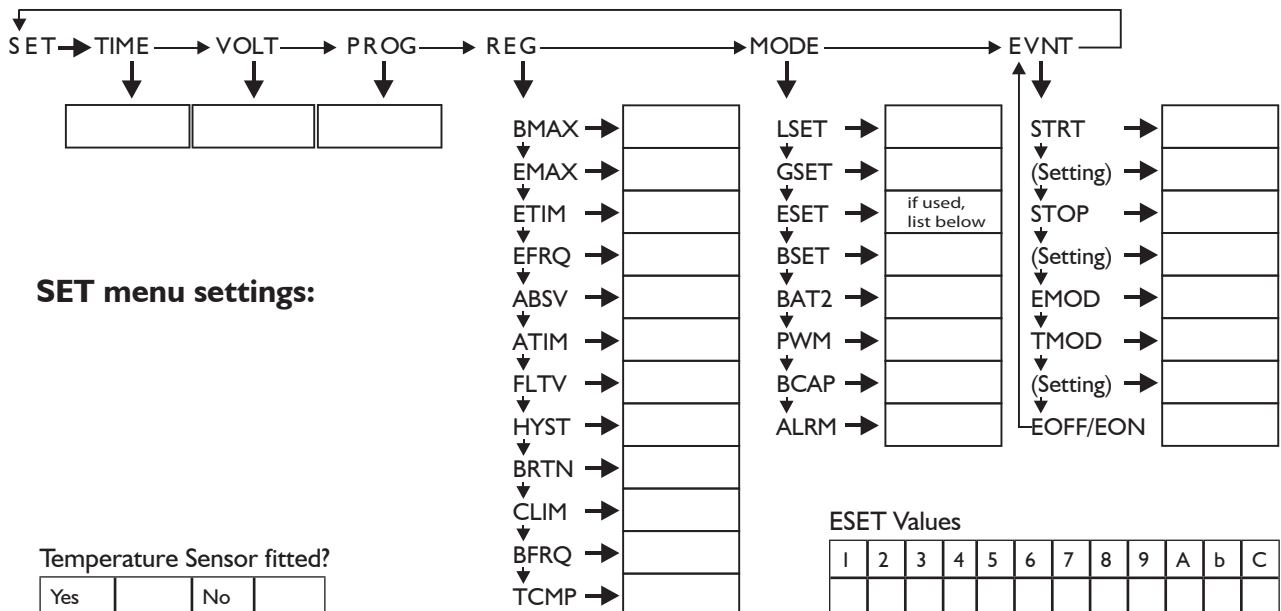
SET → TIME → VOLT → PROG → REG → MODE → EVNT

BMAX
EMAX
ETIM
EFRQ
ABSV
ATIM
FLTV
HYST
BRTN
CLIM
BFRQ
TCMP

LSET
GSET
ESET
if used, list below
BSET
BAT2
PWM
BCAP
ALRM

STRT
(Setting)
STOP
(Setting)
EMOD
TMOD
(Setting)
EOFF/EON

**SET menu settings:**

ESET Values

| 1 | 2 | 3 | 4 | 5 | 6 | 7 | 8 | 9 | A | b | C |
|---|---|---|---|---|---|---|---|---|---|---|---|
| | | | | | | | | | | | |

Temperature Sensor fitted?

| Yes | | No | |
|---|---|---|---|